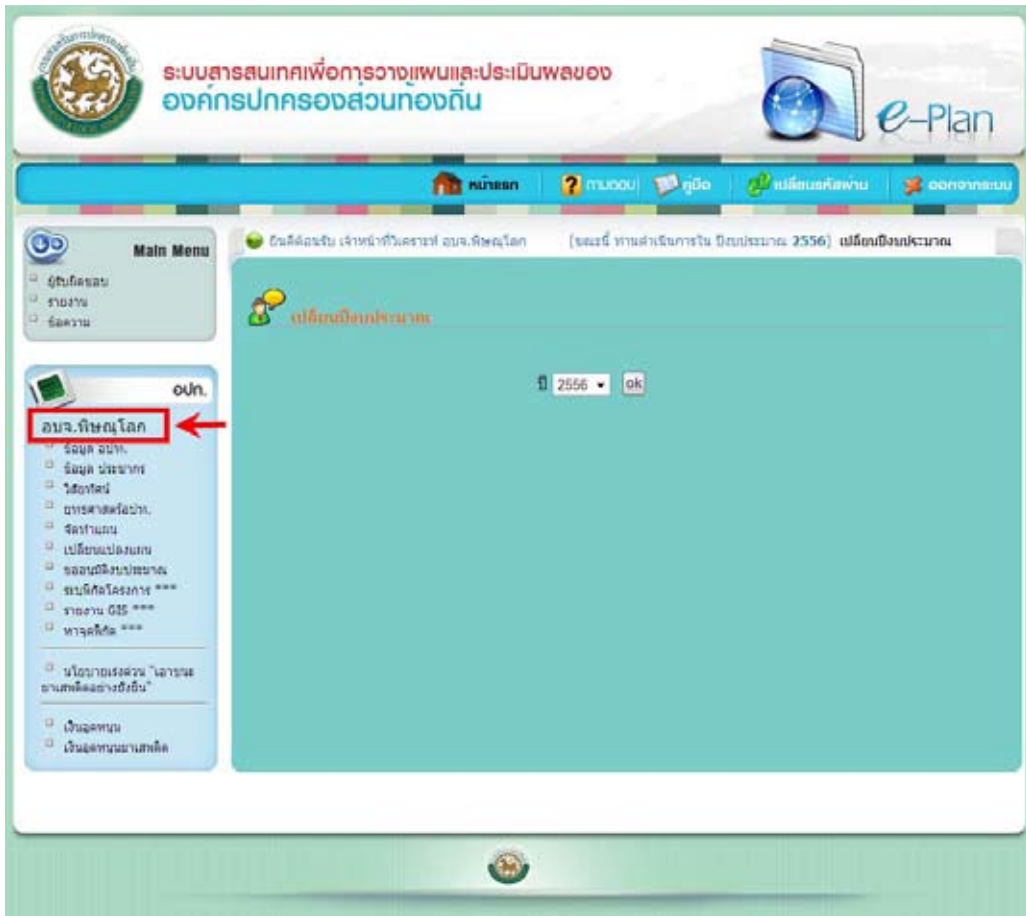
ระบบสารสนเทศเพื่อการวางแผนและประเมินผลของ
องค์กรปกครองส่วนท้องถิ่น

e-Plan

หน้าแรก
ถามตอบ
คู่มือ
เปลี่ยนรหัสผ่าน
ออกจากระบบ

Main Menu
ผู้รับผิดชอบ
รายงาน
ข้อความ

อปท.
อบจ.พิษณุโลก
ข้อมูล อปท.
ข้อมูล ประชากร
วิสัยทัศน์
ยุทธศาสตร์อปท.
จัดทำแผน
เปลี่ยนแปลงแผน
ขออนุมัติงบประมาณ
ระบบติดตามโครงการ ***
รายงาน GIS ***
หาจุดพิกัด ***

นโยบายเร่งด่วน "เอาชนะยาเสพติดอย่างยั่งยืน"

เงินอุดหนุน
เงินอุดหนุนยาเสพติด

ยินดีต้อนรับ เจ้าหน้าที่วิเคราะห์ อบจ.พิษณุโลก [ขณะนี้ ท่านดำเนินการใน ปีงบประมาณ 2556] เปลี่ยนปีงบประมาณ

เปลี่ยนปีงบประมาณ

ปี 2556 ok